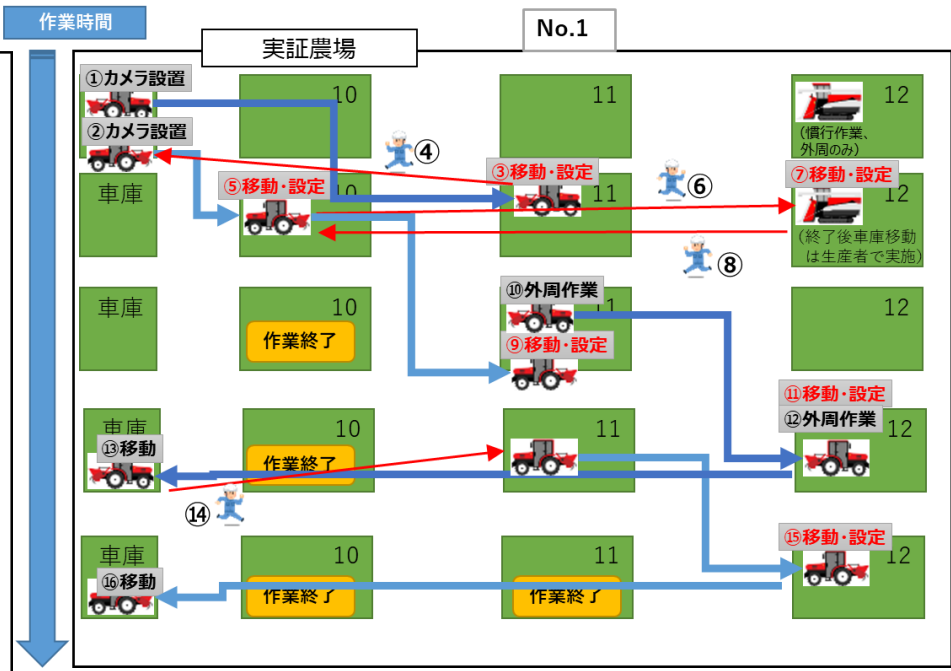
作業時間

実証農場

No.1

①カメラ設置

10

11

12

(慣行作業、外周のみ)

②カメラ設置

④

③移動・設定

⑥

⑦移動・設定

車庫

⑤移動・設定

10

11

12

(終了後車庫移動は生産者で実施)

⑧

車庫

10

⑩外周作業

12

作業終了

⑨移動・設定

⑪移動・設定

⑫外周作業

車庫

⑬移動

10

11

12

作業終了

⑭

車庫

10

11

⑮移動・設定

12

⑯移動

作業終了

作業終了